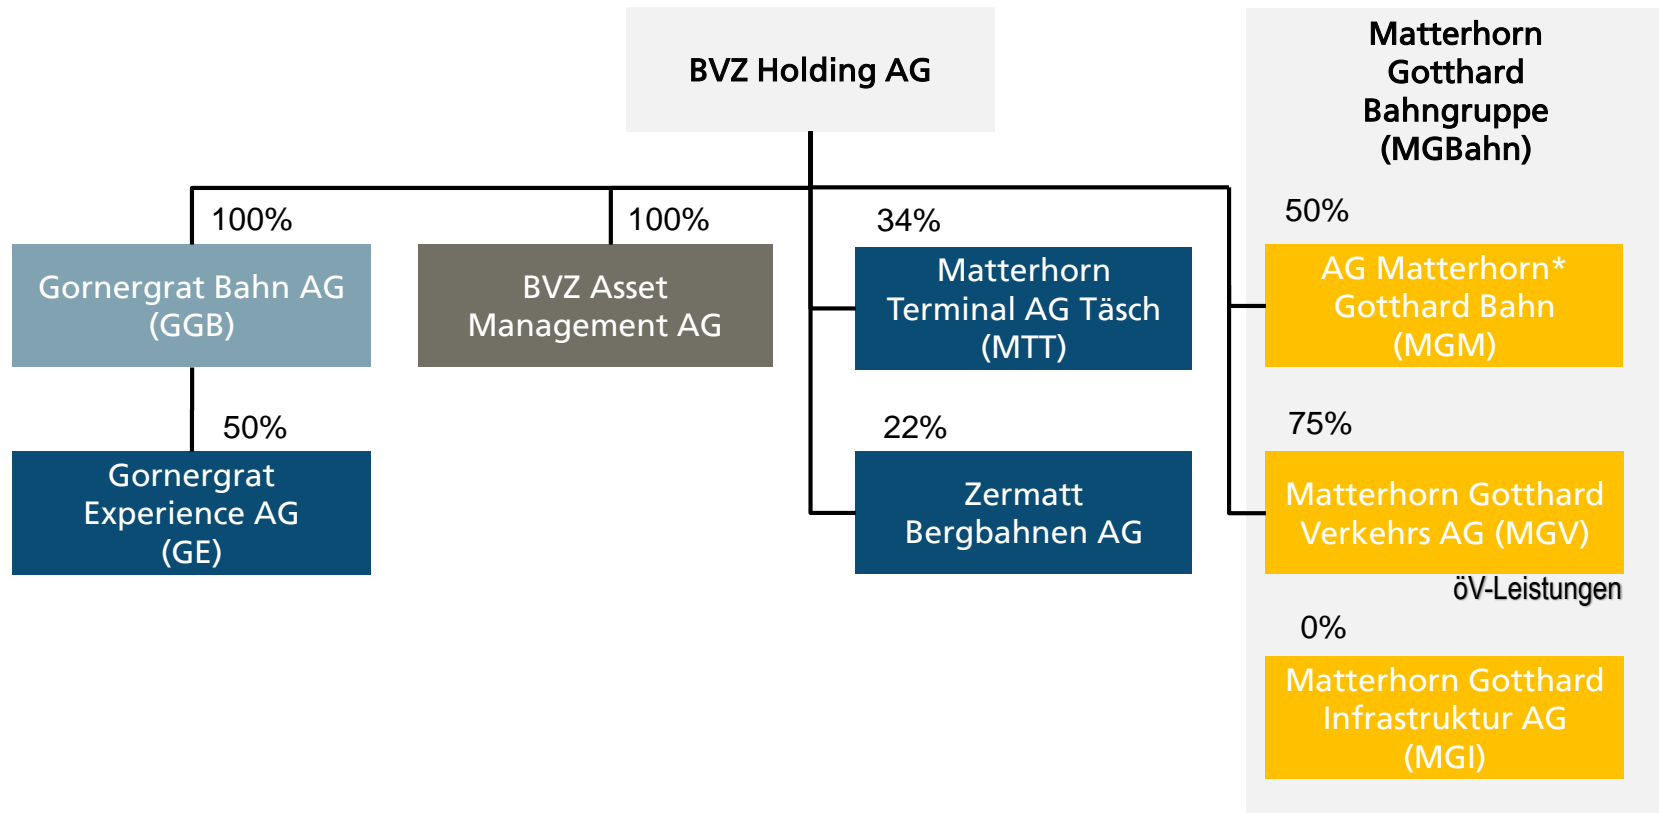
BVZ Holding AG

Matterhorn Gotthard Bahngruppe (MGBahn)

100%
Gornergrat Bahn AG (GGB)

50%
Gornergrat Experience AG (GE)

100%
BVZ Asset Management AG

34%
Matterhorn Terminal AG Täsch (MTT)

22%
Zermatt Bergbahnen AG

50%
AG Matterhorn* Gotthard Bahn (MGM)

75%
Matterhorn Gotthard Verkehrs AG (MGV)

öV-Leistungen

0%
Matterhorn Gotthard Infrastruktur AG (MGI)